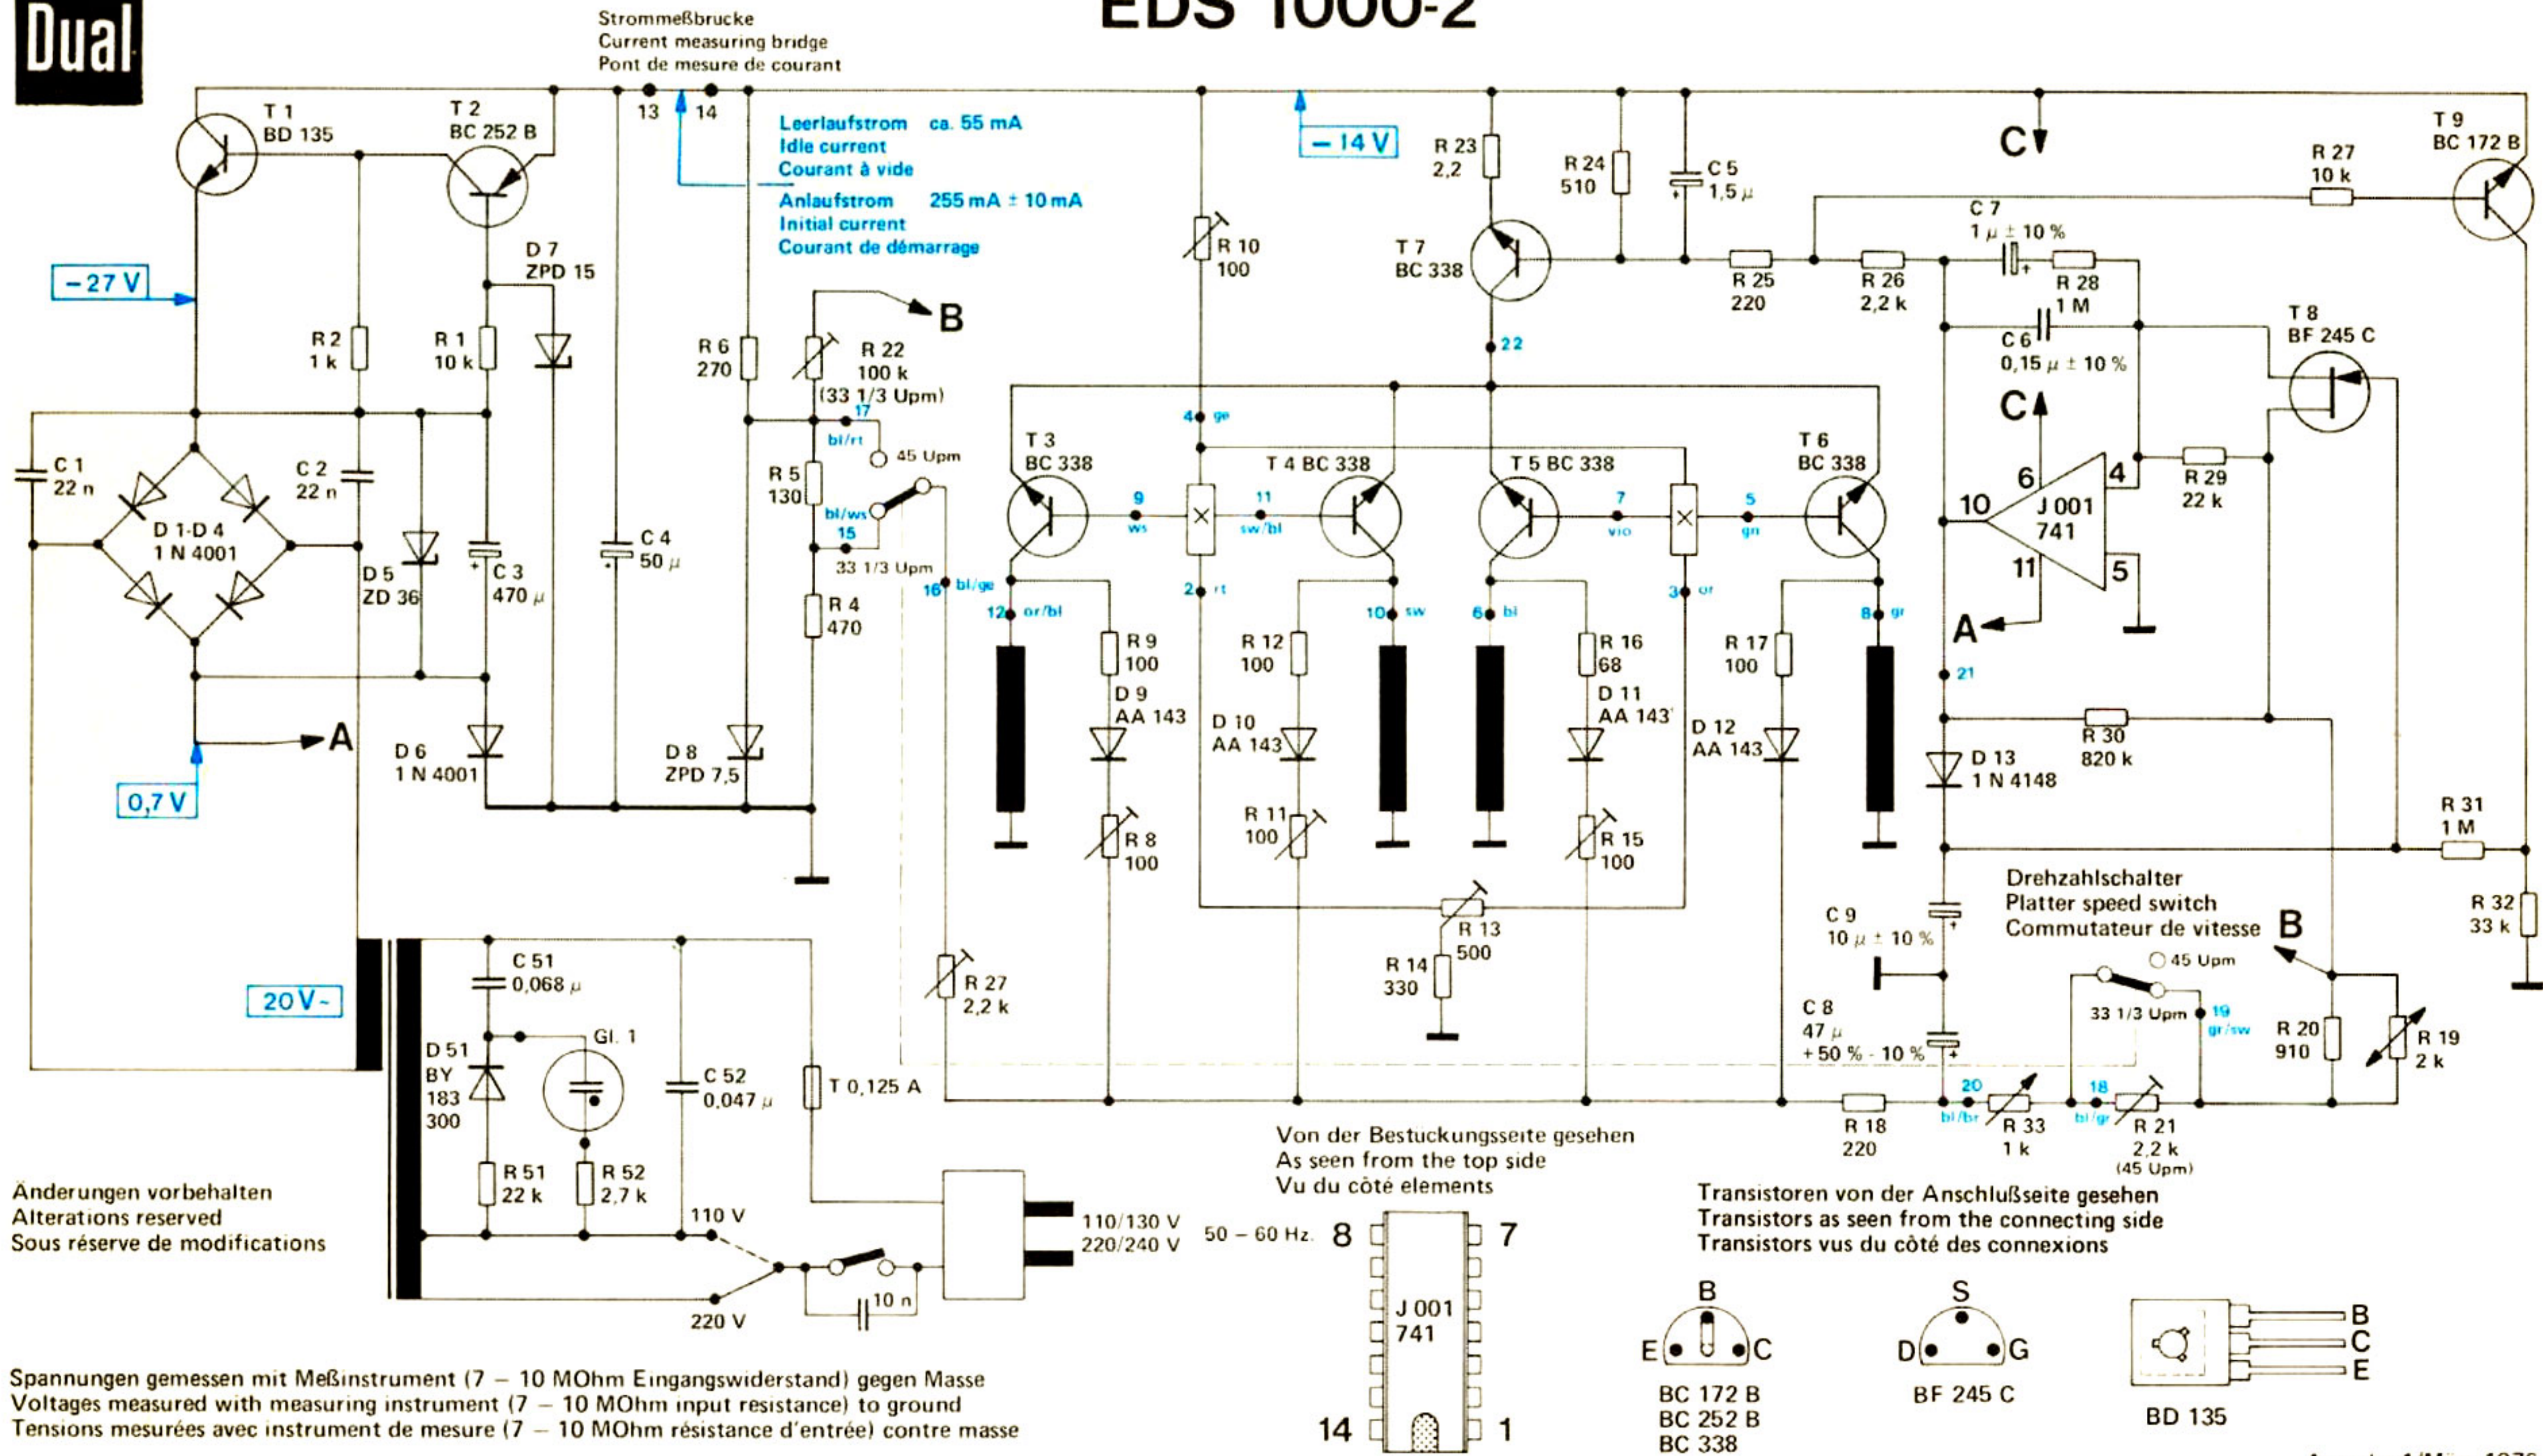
Dual

EDS 1000-2

Strommeßbrucke
Current measuring bridge
Pont de mesure de courant

13 14

Leerlaufstrom ca. 55 mA
Idle current
Courant à vide
Anlaufstrom 255 mA ± 10 mA
Initial current
Courant de démarrage

– 14 V

T 1
BD 135

T 2
BC 252 B

– 27 V

D 7
ZPD 15

R 2
1 k

R 1
10 k

R 6
270

R 22
100 k
(33 1/3 Upm)

B

17
bl/rt
45 Upm

R 5
130

bl/ws
15
33 1/3 Upm

R 4
470

16 bl/ge

C 1
22 n

D 1-D 4
1 N 4001

C 2
22 n

D 5
ZD 36

C 3
470 µ

C 4
50 µ

A

0,7 V

D 6
1 N 4001

D 8
ZPD 7,5

R 10
100

R 23
2,2

R 24
510

C 5
1,5 µ

T 7
BC 338

22

4 ge

T 3
BC 338

T 4 BC 338

T 5 BC 338

T 6
BC 338

9
ws

11
sw/bl

7
vio

5
gn

2 rt

3 or

12 or/bl

10 sw

6 bl

8 gr

R 9
100

D 9
AA 143

R 8
100

R 12
100

D 10
AA 143

R 11
100

R 16
68

D 11
AA 143

R 15
100

R 17
100

D 12
AA 143

R 13
500

R 14
330

R 27
2,2 k

C

C

T 9
BC 172 B

R 27
10 k

C 7
1 µ ± 10 %

R 25
220

R 26
2,2 k

R 28
1 M

C 6
0,15 µ ± 10 %

T 8
BF 245 C

10

6

4

J 001
741

11

5

R 29
22 k

A

21

R 30
820 k

D 13
1 N 4148

R 31
1 M

R 32
33 k

Drehzahlschalter
Platter speed switch
Commutateur de vitesse

B

C 9
10 µ ± 10 %

45 Upm

33 1/3 Upm

19
gr/sw

R 20
910

R 19
2 k

C 8
47 µ
+ 50 % - 10 %

R 18
220

20
bl/br

R 33
1 k

18
bl/gr

R 21
2,2 k
(45 Upm)

20 V~

C 51
0,068 µ

D 51
BY
183
300

Gl. 1

C 52
0,047 µ

T 0,125 A

R 51
22 k

R 52
2,7 k

110 V

220 V

10 n

110/130 V
220/240 V

50 – 60 Hz.

Änderungen vorbehalten
Alterations reserved
Sous réserve de modifications

Von der Bestückungsseite gesehen
As seen from the top side
Vu du côté elements

8 7

J 001
741

14 1

Transistoren von der Anschlußseite gesehen
Transistors as seen from the connecting side
Transistors vus du côté des connexions

B
E C
BC 172 B
BC 252 B
BC 338

S
D G
BF 245 C

B
C
E
BD 135

Spannungen gemessen mit Meßinstrument (7 – 10 MOhm Eingangswiderstand) gegen Masse
Voltages measured with measuring instrument (7 – 10 MOhm input resistance) to ground
Tensions mesurées avec instrument de mesure (7 – 10 MOhm résistance d'entrée) contre masse